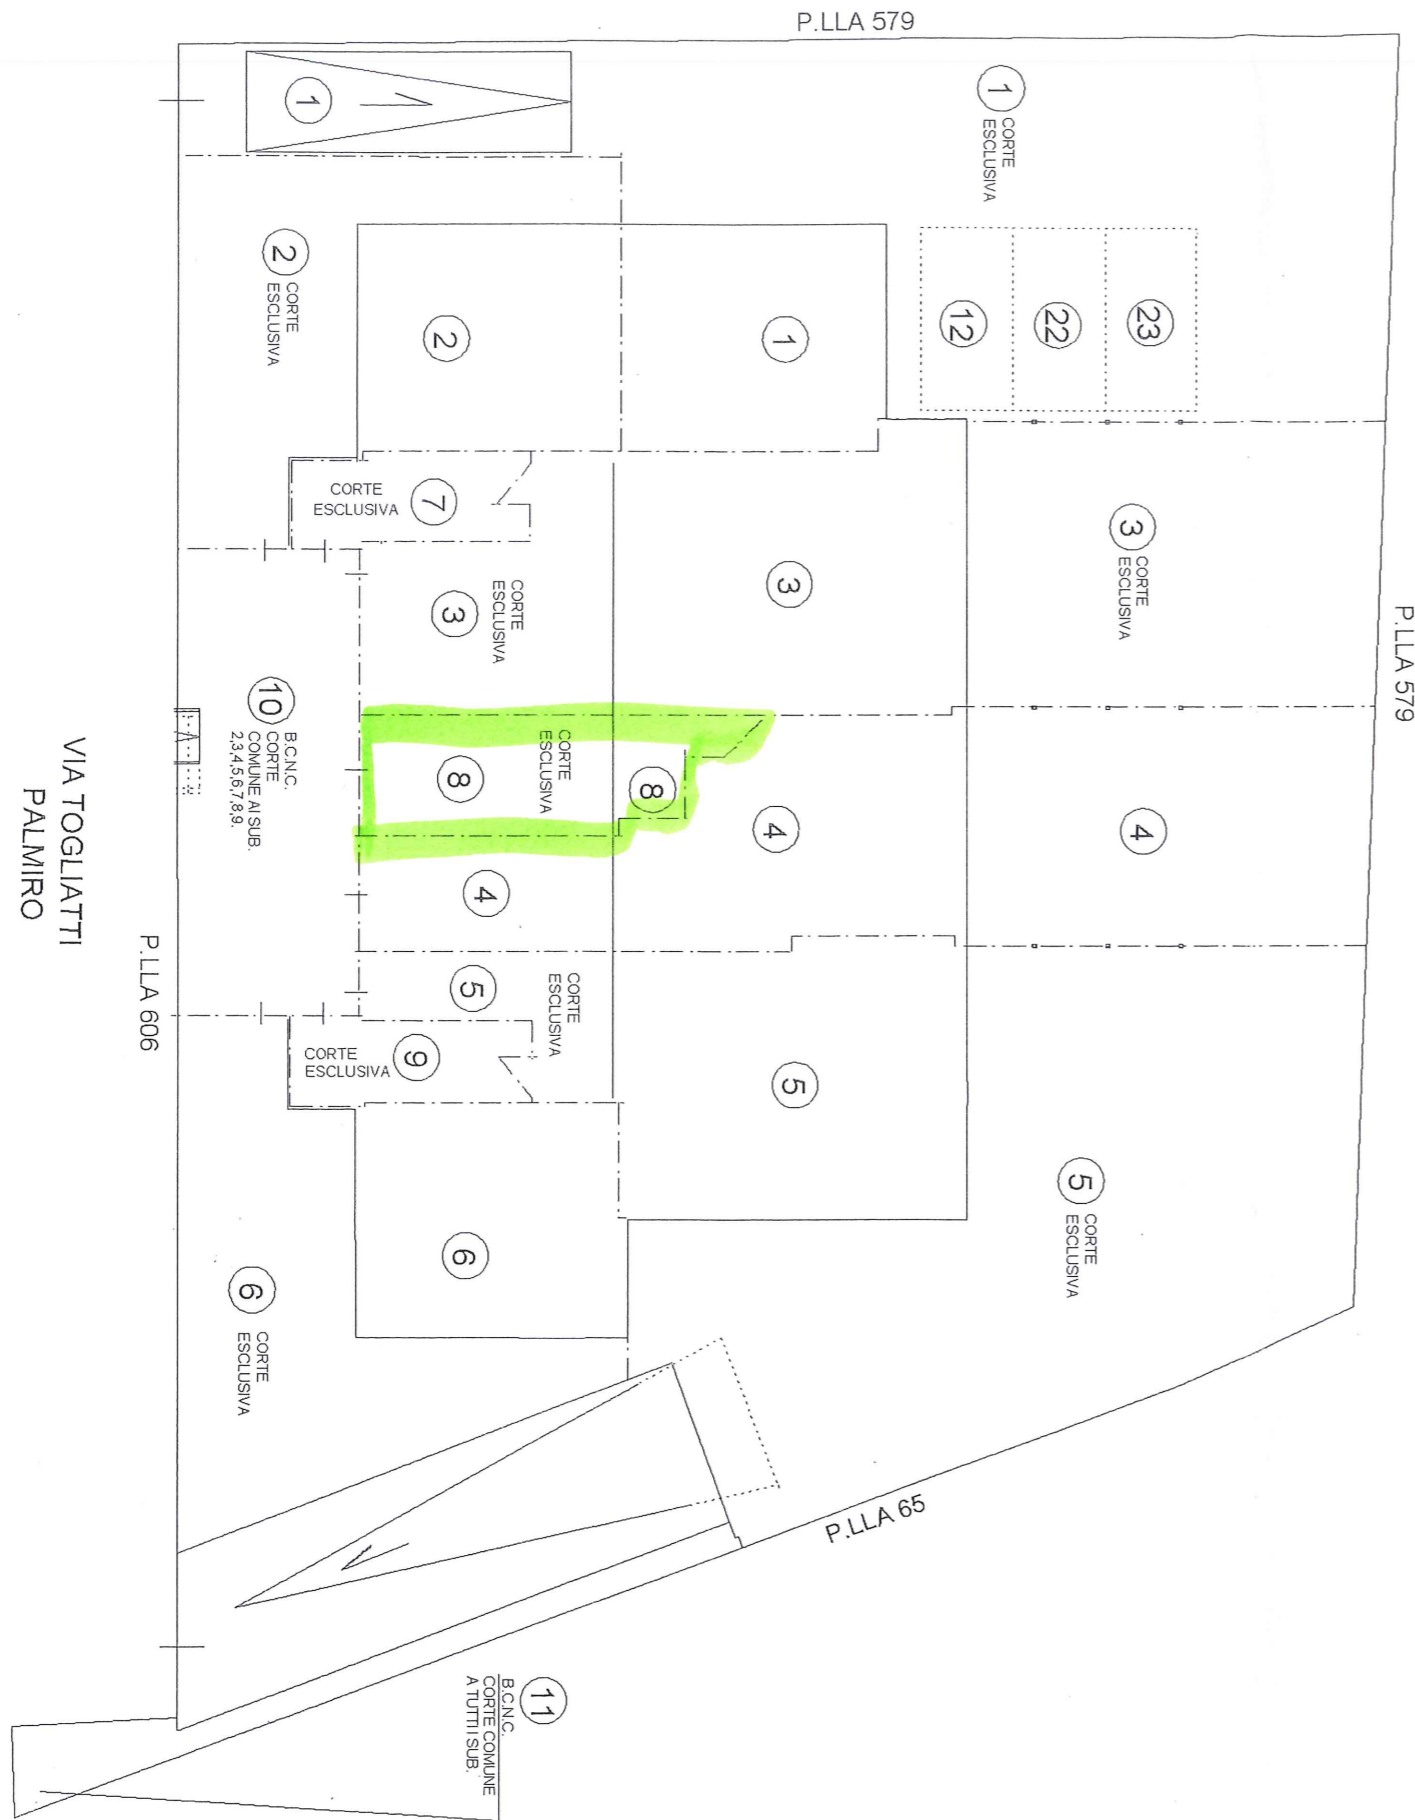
P.LLA 579

1

1 CORTE ESCLUSIVA

2 CORTE ESCLUSIVA

2

1

12

22

23

CORTE ESCLUSIVA 7

3 CORTE ESCLUSIVA

3 CORTE ESCLUSIVA

3

P.LLA 579

10 B.C.N.C. CORTE COMUNE AI SUB. 2,3,4,5,6,7,8,9.

CORTE ESCLUSIVA

8

8

4

4

VIA TOGLIATTI PALMIRO

4

P.LLA 606

5 CORTE ESCLUSIVA

CORTE ESCLUSIVA 9

5

5 CORTE ESCLUSIVA

6

6 CORTE ESCLUSIVA

P.LLA 65

11 B.C.N.C. CORTE COMUNE A TUTTI I SUB.